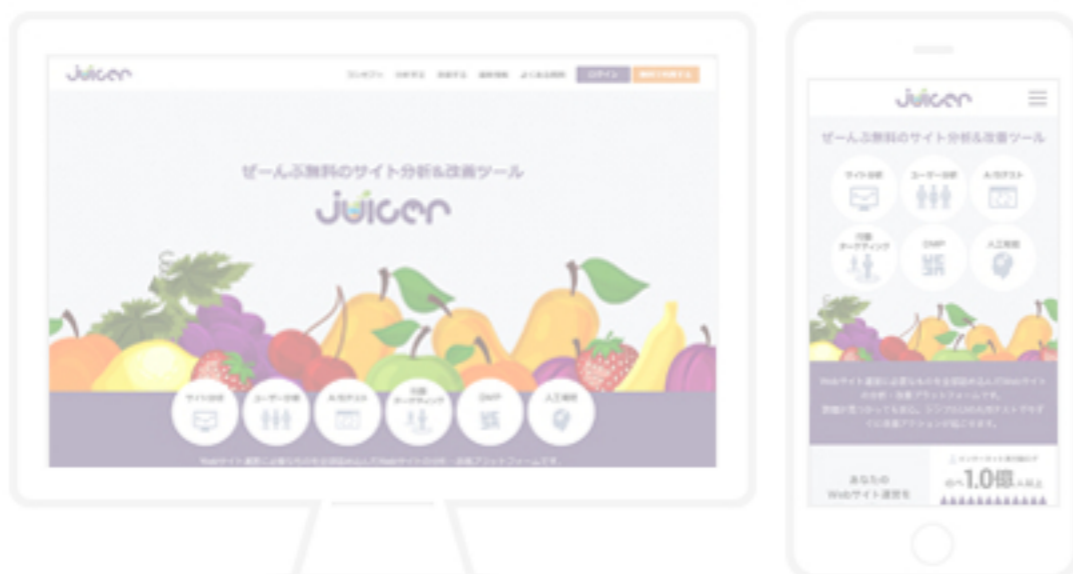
Juicer

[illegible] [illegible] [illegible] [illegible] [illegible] ログイン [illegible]

ぜーんぶ無料のサイト分析&改善ツール

Juicer

サイト分析 ユーザー分析 A/Bテスト 行動ターゲティング DMP 人工知能

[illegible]

Juicer

ぜーんぶ無料のサイト分析&改善ツール

サイト分析 ユーザー分析 A/Bテスト 行動ターゲティング DMP 人工知能

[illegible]

あなたの Webサイト運営を

延べ1.0億人以上